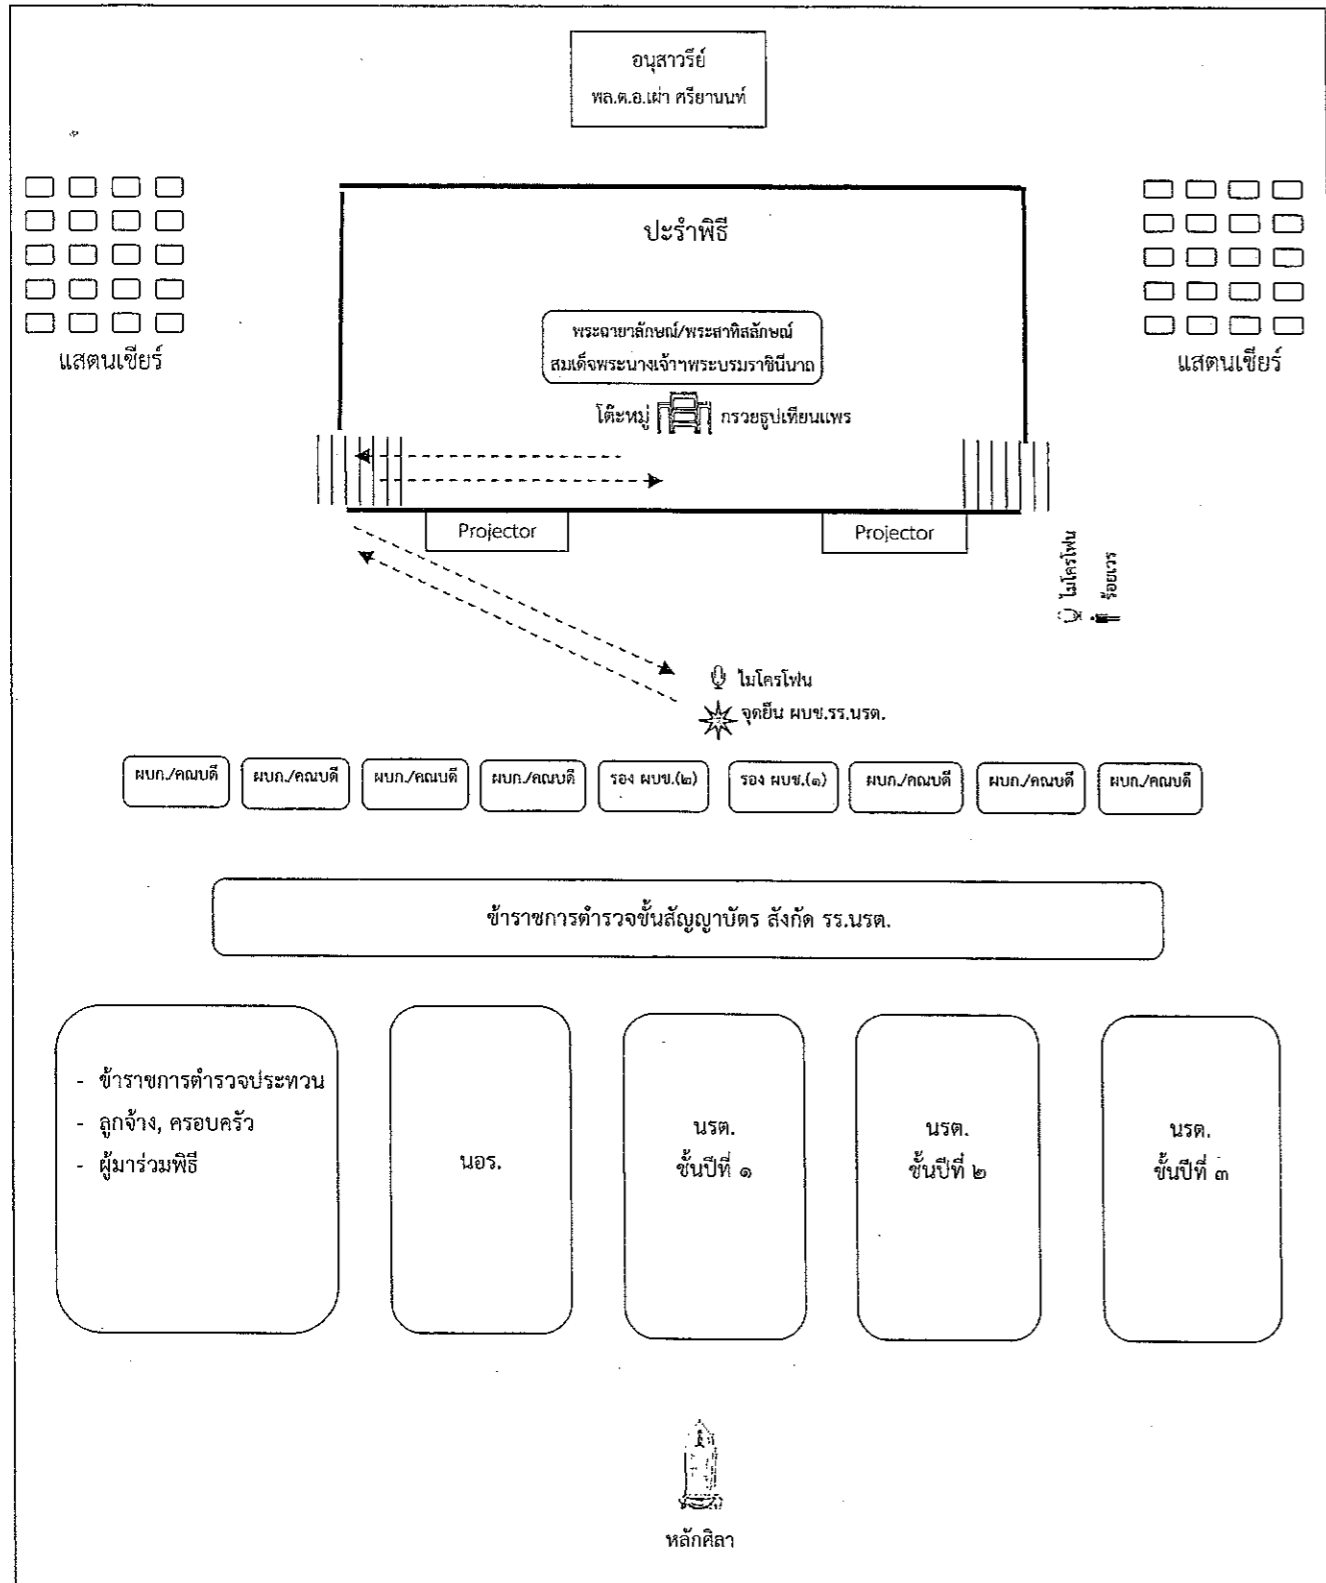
อนุสาวรีย์
พล.ต.อ.เผ่า ศรียานนท์

แสตนเชียร์

ประรำพิธี

พระฉายาลักษณ์/พระสาทิสลักษณ์
สมเด็จพระนางเจ้าพระบรมราชินีนาถ

โต๊ะหมู่ กรวยธูปเทียนแพร

แสตนเชียร์

Projector

Projector

ไมโครโฟน
ร้อยเวร

ไมโครโฟน
จุดยืน ผบช.รร.นรต.

| ผบก./คณบดี | ผบก./คณบดี | ผบก./คณบดี | ผบก./คณบดี | รอง ผบช.(๒) | รอง ผบช.(๑) | ผบก./คณบดี | ผบก./คณบดี | ผบก./คณบดี |
|---|---|---|---|---|---|---|---|---|

ข้าราชการตำรวจชั้นสัญญาบัตร สังกัด รร.นรต.

- ข้าราชการตำรวจประทวน
- ลูกจ้าง, ครอบครัว
- ผู้มาร่วมพิธี

นอร.

นรต.
ชั้นปีที่ ๑

นรต.
ชั้นปีที่ ๒

นรต.
ชั้นปีที่ ๓

หลักศิลา